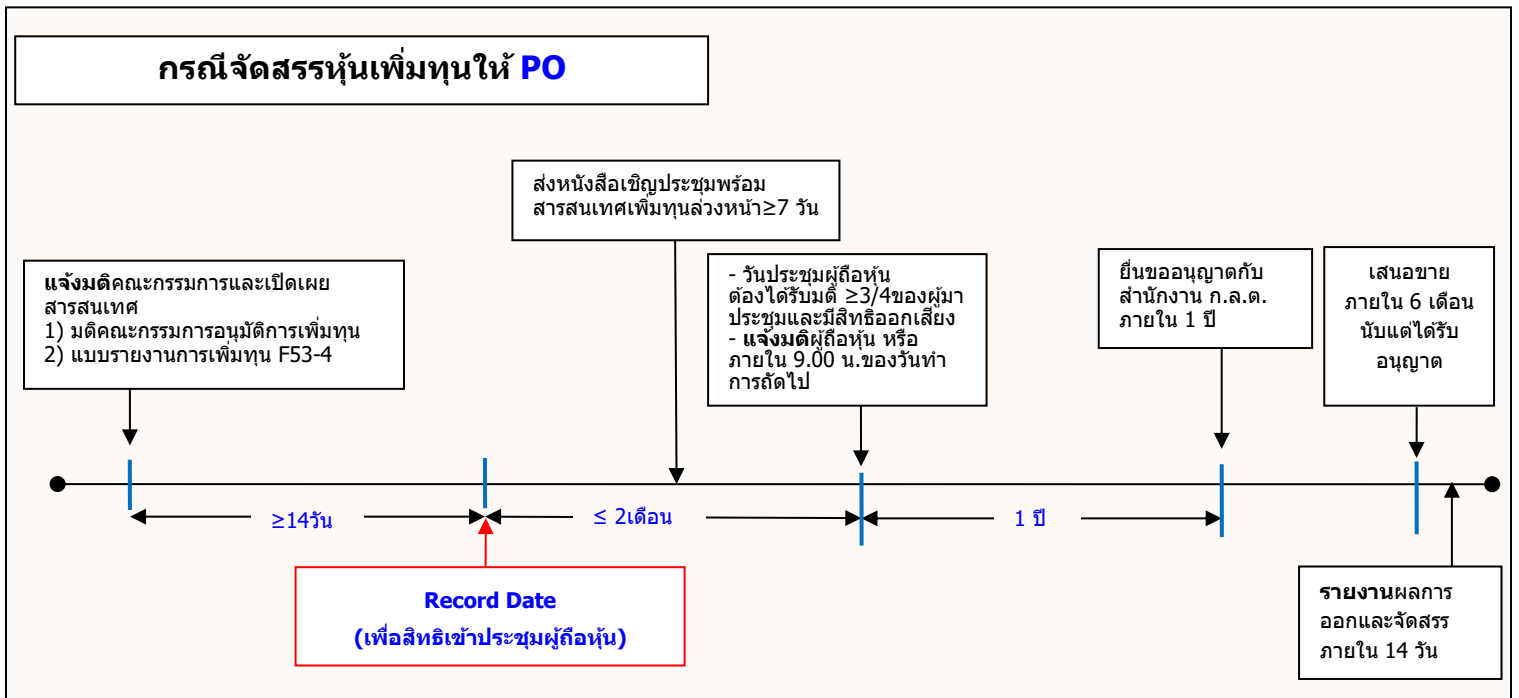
กรณีจัดสรรหุ้นเพิ่มทุนให้ PO

ส่งหนังสือเชิญประชุมพร้อมสารสนเทศเพิ่มทุนล่วงหน้า≥7 วัน

แจ้งมติคณะกรรมการและเปิดเผยสารสนเทศ
1) มติคณะกรรมการอนุมัติการเพิ่มทุน
2) แบบรายงานการเพิ่มทุน F53-4

- วันประชุมผู้ถือหุ้น ต้องได้รับมติ ≥3/4ของผู้มาประชุมและมีสิทธิออกเสียง
- แจ้งมติผู้ถือหุ้น หรือ ภายใน 9.00 น.ของวันทำการถัดไป

ยื่นขออนุญาตกับสำนักงาน ก.ล.ต. ภายใน 1 ปี

เสนอขาย ภายใน 6 เดือน นับแต่ได้รับอนุญาต

≥14วัน

≤ 2เดือน

1 ปี

Record Date
(เพื่อสิทธิเข้าประชุมผู้ถือหุ้น)

รายงานผลการออกและจัดสรร ภายใน 14 วัน